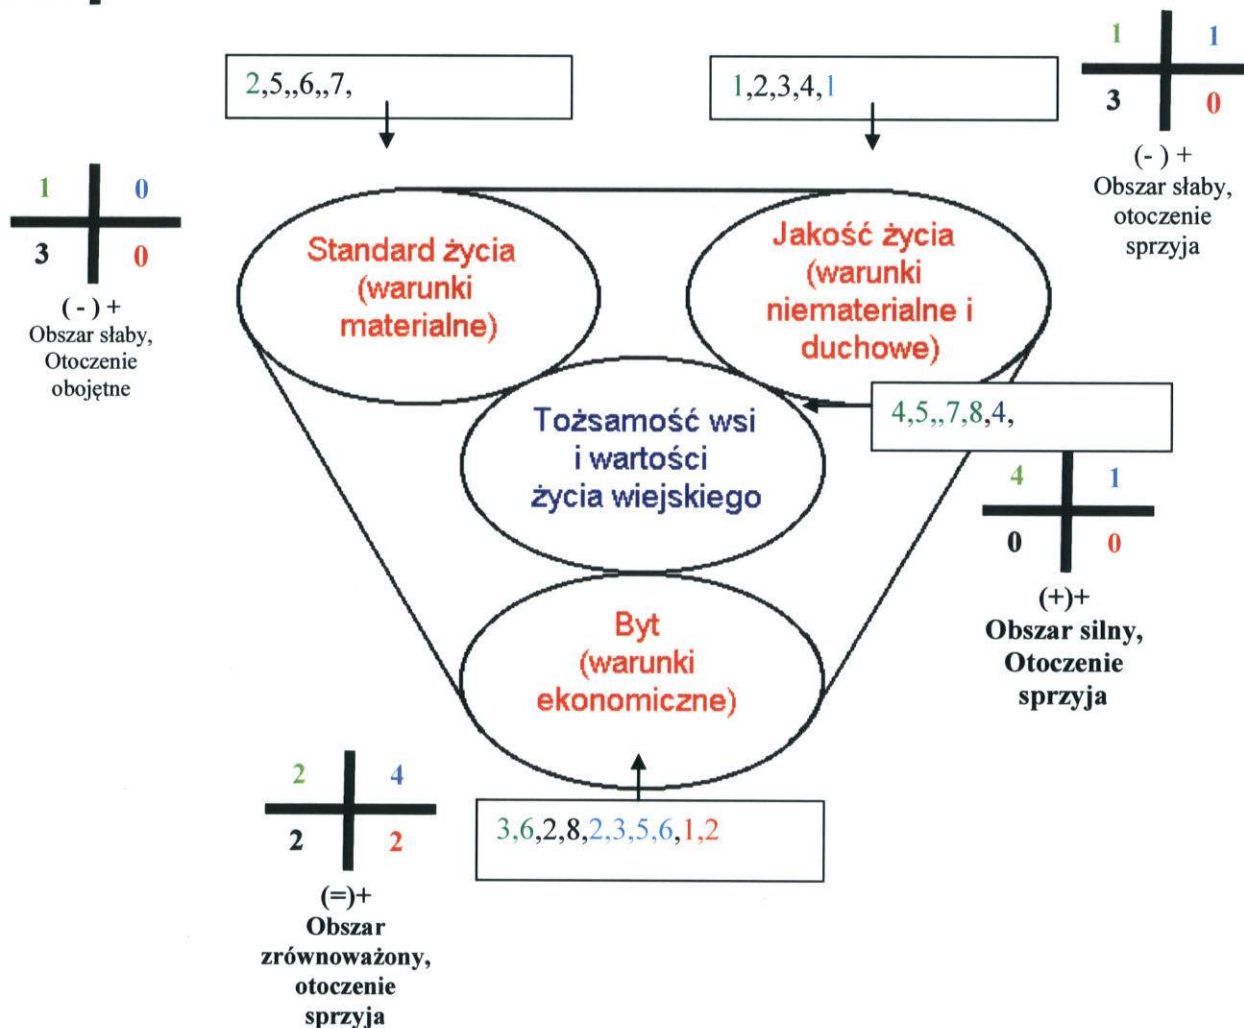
2,5,,6,,7,

1,2,3,4,1

1 1
3 0
(- ) +
Obszar słaby,
otoczenie
sprzyja

1 0
3 0
( - ) +
Obszar słaby,
Otoczenie
obojętne

Standard życia
(warunki
materialne)

Jakość życia
(warunki
niematerialne i
duchowe)

4,5,,7,8,4,

Tożsamość wsi
i wartości
życia wiejskiego

4 1
0 0
(+)+
Obszar silny,
Otoczenie
sprzyja

Byt
(warunki
ekonomiczne)

2 4
2 2
(=)+
Obszar
zrównoważony,
otoczenie
sprzyja

3,6,2,8,2,3,5,6,1,2